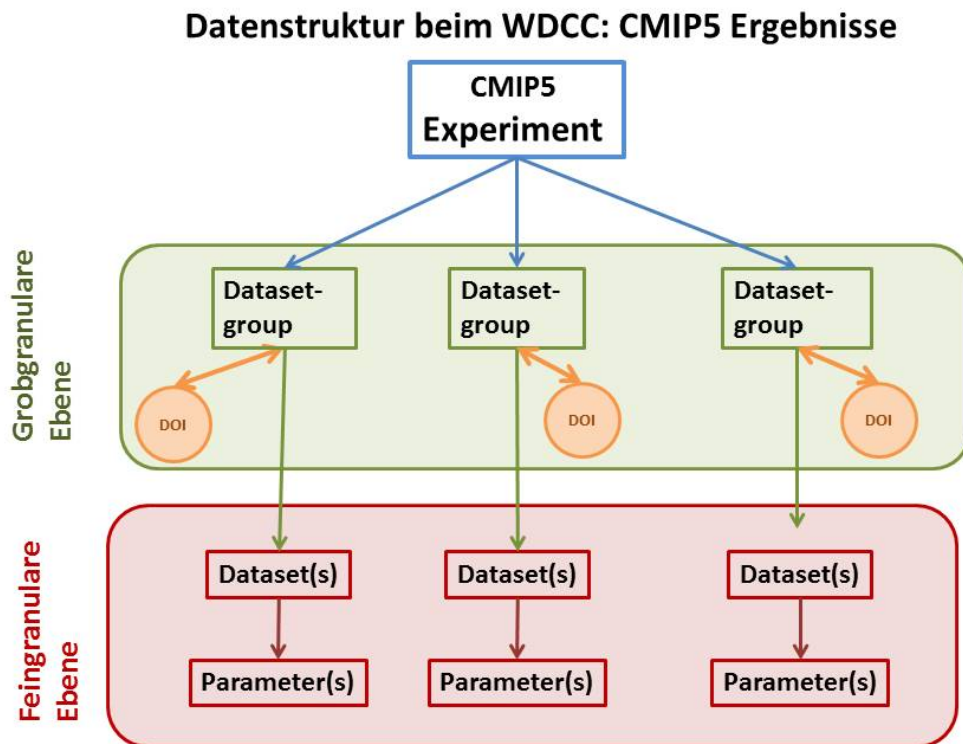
Datenstruktur beim WDCC: CMIP5 Ergebnisse

CMIP5
Experiment

Grobgranulare Ebene

Dataset-group

Dataset-group

Dataset-group

DOI

DOI

DOI

Feingranulare Ebene

Dataset(s)

Dataset(s)

Dataset(s)

Parameter(s)

Parameter(s)

Parameter(s)